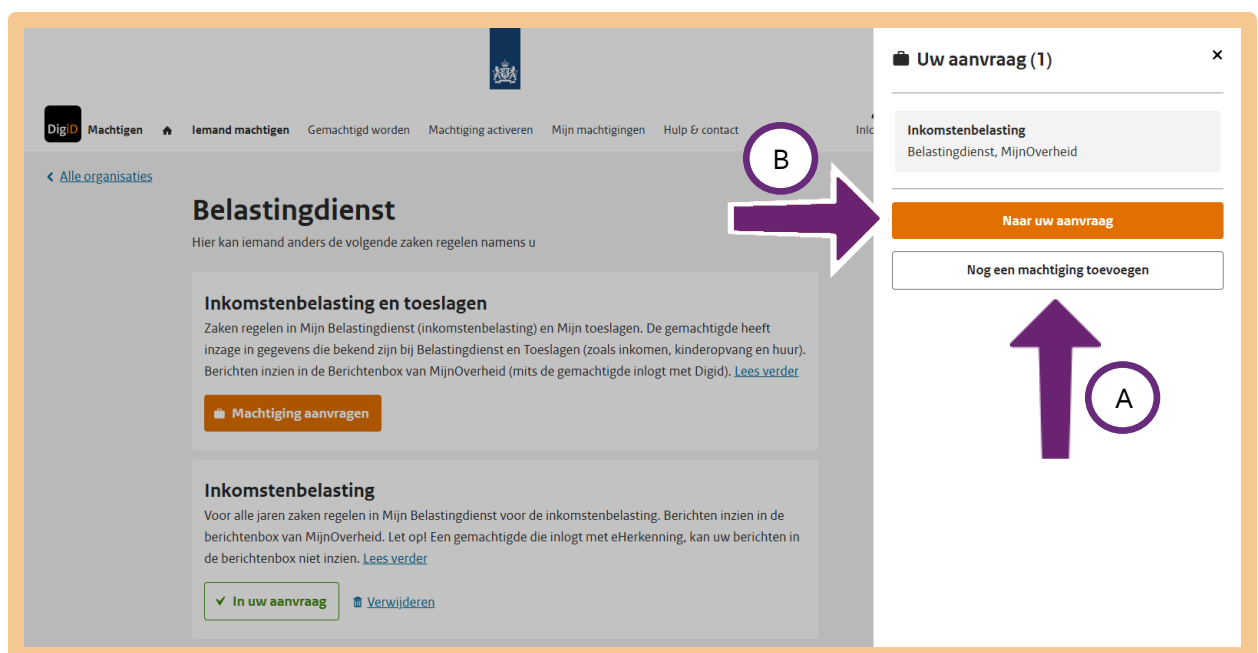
DigiD Machtigen

Iemand machtigen Gemachtigd worden Machtiging activeren Mijn machtigingen Hulp & contact Inlo

Alle organisaties

Belastingdienst

Hier kan iemand anders de volgende zaken regelen namens u

Inkomstenbelasting en toeslagen

Zaken regelen in Mijn Belastingdienst (inkomstenbelasting) en Mijn toeslagen. De gemachtigde heeft inzage in gegevens die bekend zijn bij Belastingdienst en Toeslagen (zoals inkomen, kinderopvang en huur). Berichten inzien in de Berichtenbox van MijnOverheid (mits de gemachtigde inlogt met Digid). Lees verder

Machtiging aanvragen

Inkomstenbelasting

Voor alle jaren zaken regelen in Mijn Belastingdienst voor de inkomstenbelasting. Berichten inzien in de berichtenbox van MijnOverheid. Let op! Een gemachtigde die inlogt met eHerkenning, kan uw berichten in de berichtenbox niet inzien. Lees verder

In uw aanvraag

Verwijderen

Uw aanvraag (1)

×

Inkomstenbelasting
Belastingdienst, MijnOverheid

Naar uw aanvraag

Nog een machtiging toevoegen

B

A